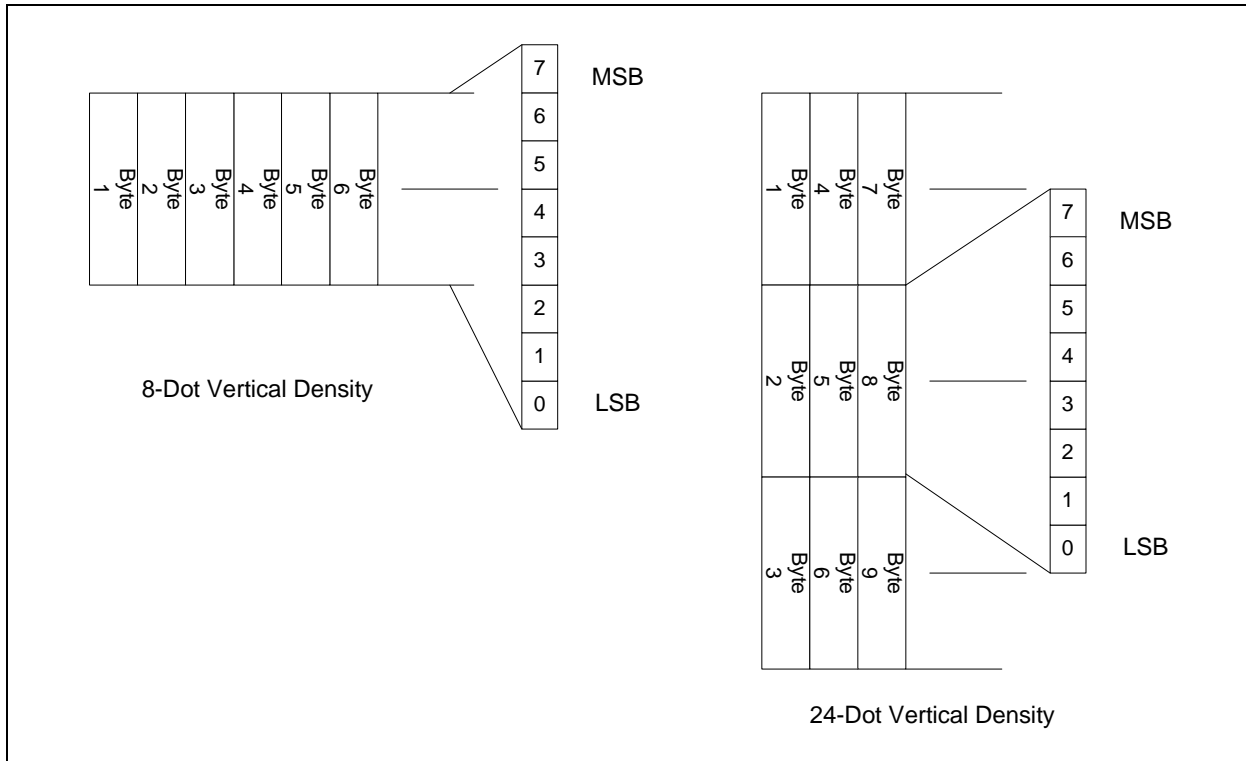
Byte 1
Byte 2
Byte 3
Byte 4
Byte 5
Byte 6

7
6
5
4
3
2
1
0

MSB
LSB

8-Dot Vertical Density

Byte 1
Byte 4
Byte 7
Byte 2
Byte 5
Byte 8
Byte 3
Byte 6
Byte 9

7
6
5
4
3
2
1
0

MSB
LSB

24-Dot Vertical Density